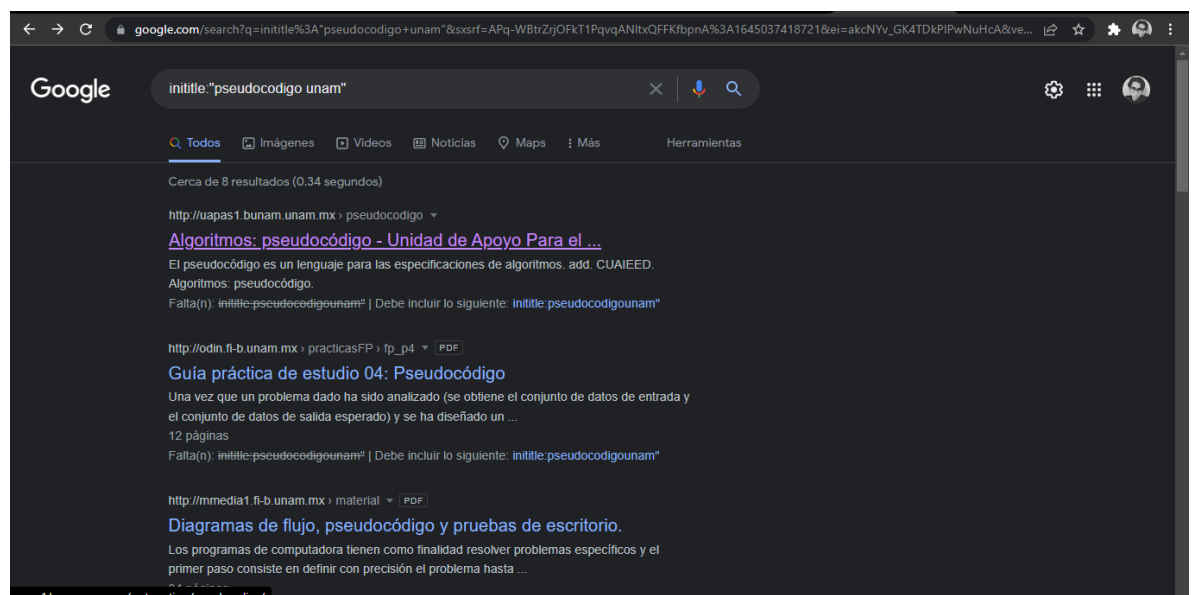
google.com/search?q=initite%3A"pseudocodigo+unam"&sxsrf=APq-WBtrZrjOFkT1PqvqANltxQFFKfbpnA%3A1645037418721&ei=akcNYv_GK4TDkPIPwNuHcA&ve...

Google

initile:"pseudocodigo unam"

Todos Imágenes Videos Noticias Maps Más Herramientas

Cerca de 8 resultados (0.34 segundos)

http://uapas1.bunam.unam.mx › pseudocodigo

Algoritmos: pseudocódigo - Unidad de Apoyo Para el ...

El pseudocódigo es un lenguaje para las especificaciones de algoritmos. add. CUAIEED. Algoritmos: pseudocódigo.

Falta(n): initile:pseudocodigounam" | Debe incluir lo siguiente: initile:pseudocodigounam"

http://odin.fi-b.unam.mx › practicasFP › fp_p4 PDF

Guía práctica de estudio 04: Pseudocódigo

Una vez que un problema dado ha sido analizado (se obtiene el conjunto de datos de entrada y el conjunto de datos de salida esperado) y se ha diseñado un ...

12 páginas

Falta(n): initile:pseudocodigounam" | Debe incluir lo siguiente: initile:pseudocodigounam"

http://mmedia1.fi-b.unam.mx › material PDF

Diagramas de flujo, pseudocódigo y pruebas de escritorio.

Los programas de computadora tienen como finalidad resolver problemas específicos y el primer paso consiste en definir con precisión el problema hasta ...

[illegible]